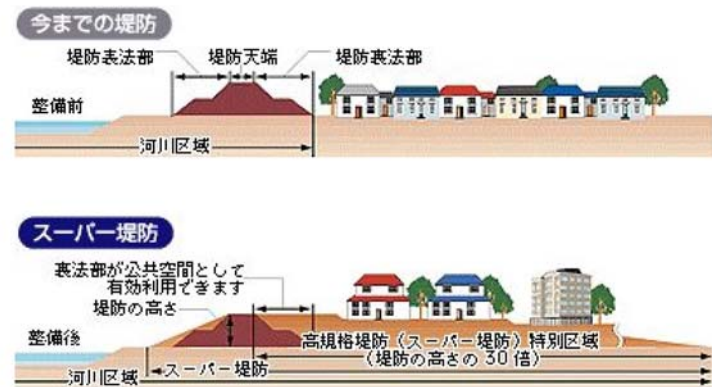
今までの堤防

堤防表法部

堤防天端

堤防裏法部

整備前

河川区域

スーパー堤防

裏法部が公共空間として有効利用できます

堤防の高さ

整備後

高規格堤防（スーパー堤防）特別区域

（堤防の高さの30倍）

スーパー堤防

河川区域